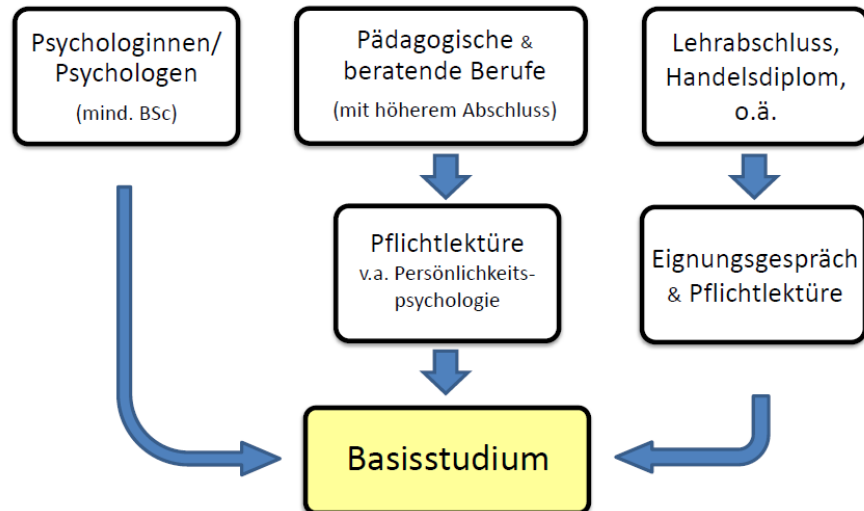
Psychologinnen/ Psychologen
(mind. BSc)

Pädagogische & beratende Berufe
(mit höherem Abschluss)

Lehrabschluss, Handelsdiplom, o.ä.

Pflichtlektüre
v.a. Persönlichkeitspsychologie

Eignungsgespräch & Pflichtlektüre

Basisstudium